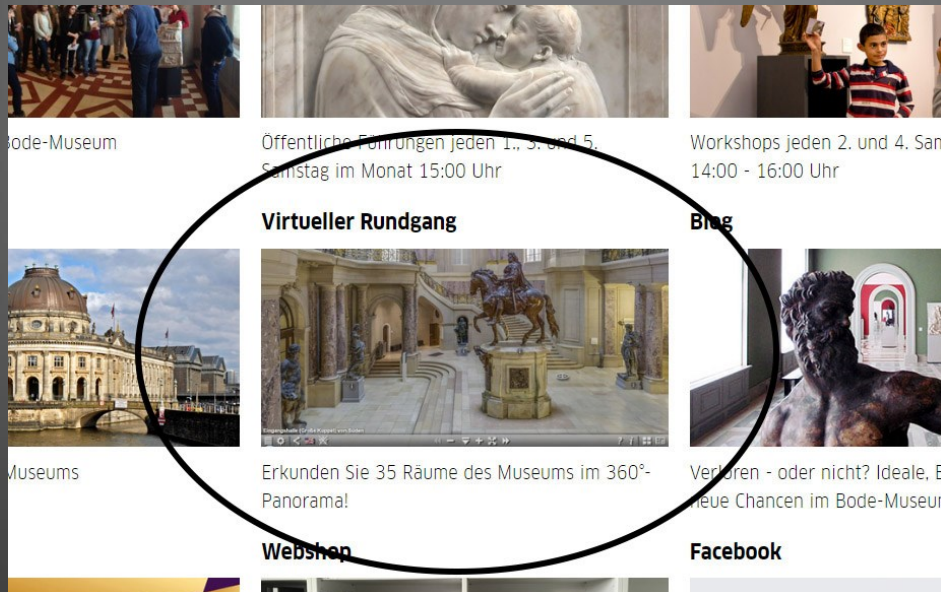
Bode-Museum

Öffentliche Führungen jeden 1., 3. und 5. Samstag im Monat 15:00 Uhr

Workshops jeden 2. und 4. Sam 14:00 - 16:00 Uhr

Virtueller Rundgang

Blog

Museums

Erkunden Sie 35 Räume des Museums im 360°-Panorama!

Verloren - oder nicht? Ideale, E neue Chancen im Bode-Museum

Webshop

Facebook